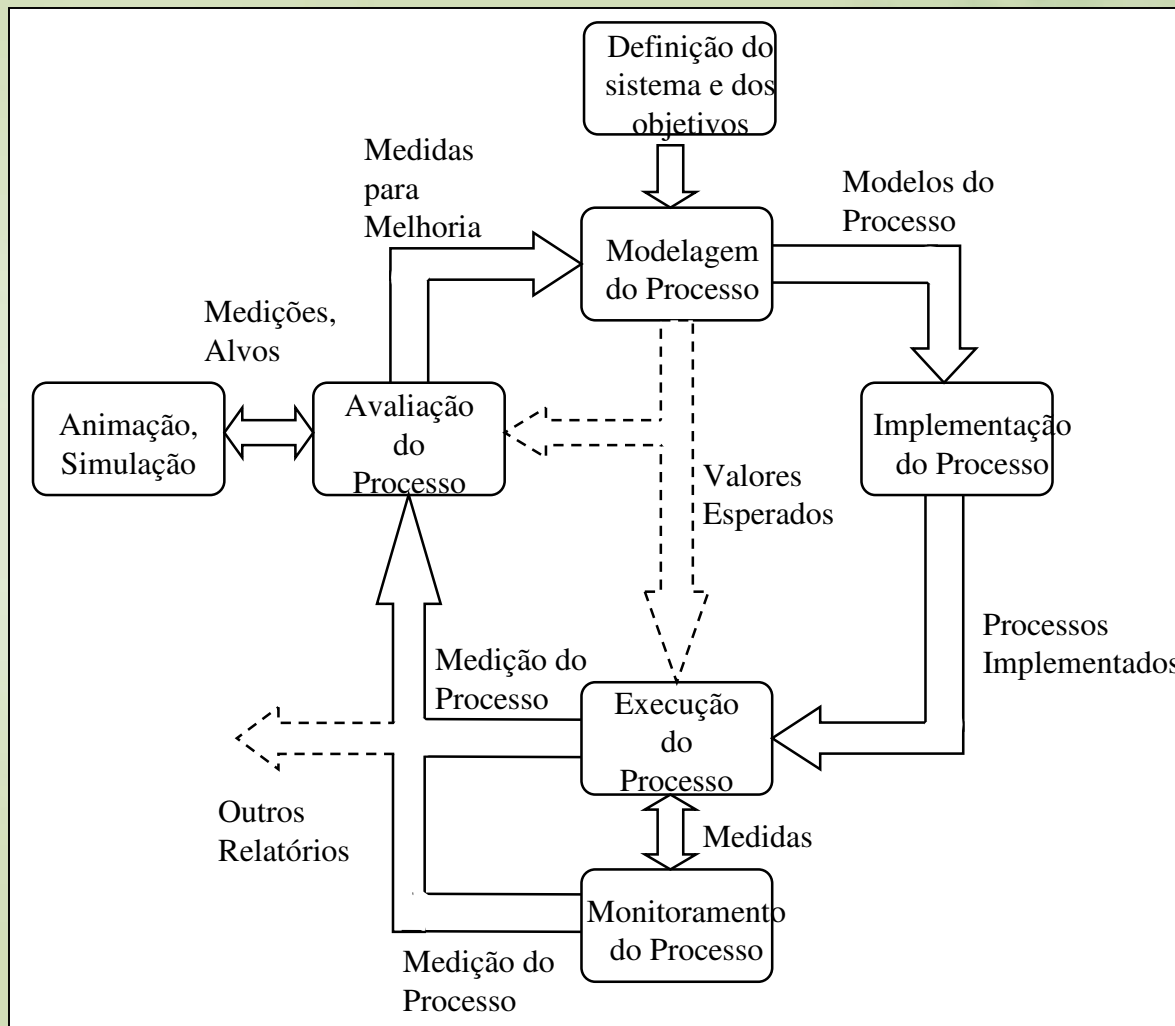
Definição do sistema e dos objetivos

Medidas para Melhoria

Modelos do Processo

Modelagem do Processo

Medições, Alvos

Animação, Simulação

Avaliação do Processo

Implementação do Processo

Valores Esperados

Processos Implementados

Medição do Processo

Execução do Processo

Outros Relatórios

Medidas

Monitoramento do Processo

Medição do Processo